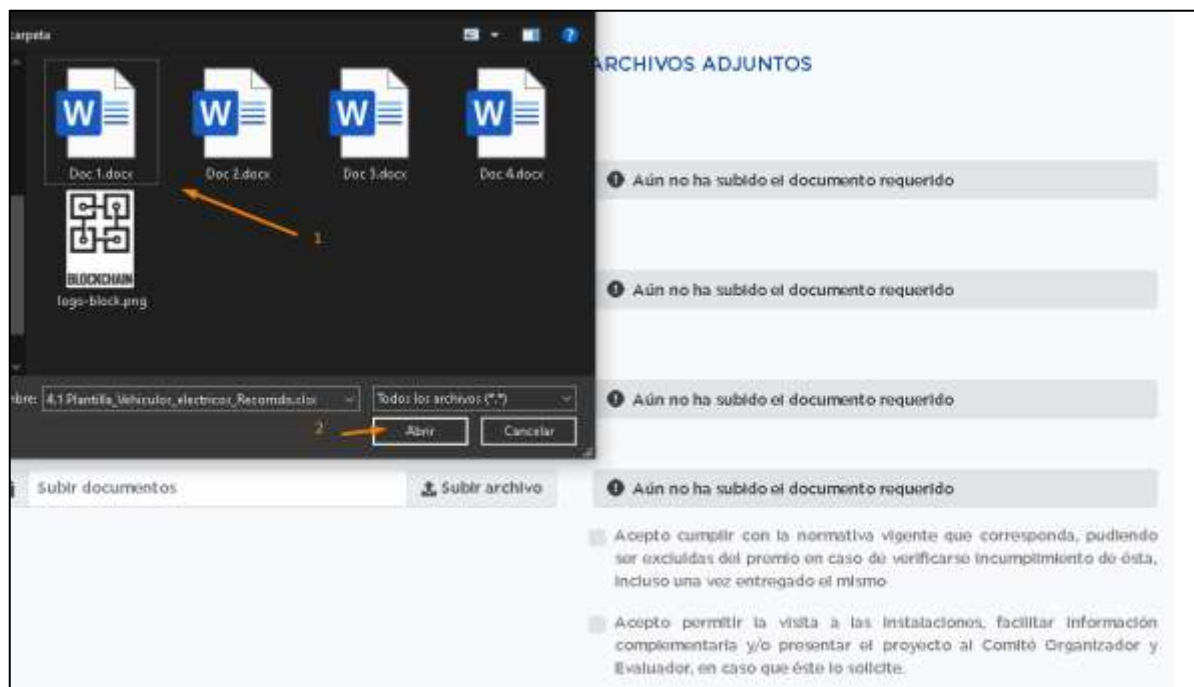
carpeta

W Doc 1.docx

W Doc 2.docx

W Doc 3.docx

W Doc 4.docx

BLOCKCHAIN logo-block.png

1

bre: 4.1 Plantilla_Vehiculos_electricos_Recomda.xlsx

Todos los archivos (*.*)

2

Abrir

Cancelar

Subir documentos

Subir archivo

ARCHIVOS ADJUNTOS

Aún no ha subido el documento requerido

Aún no ha subido el documento requerido

Aún no ha subido el documento requerido

Aún no ha subido el documento requerido

Acepto cumplir con la normativa vigente que corresponda, pudiendo ser excluidas del premio en caso de verificarse incumplimiento de ésta, incluso una vez entregado el mismo

Acepto permitir la visita a las instalaciones, facilitar información complementaria y/o presentar el proyecto al Comité Organizador y Evaluador, en caso que éste lo solicite.